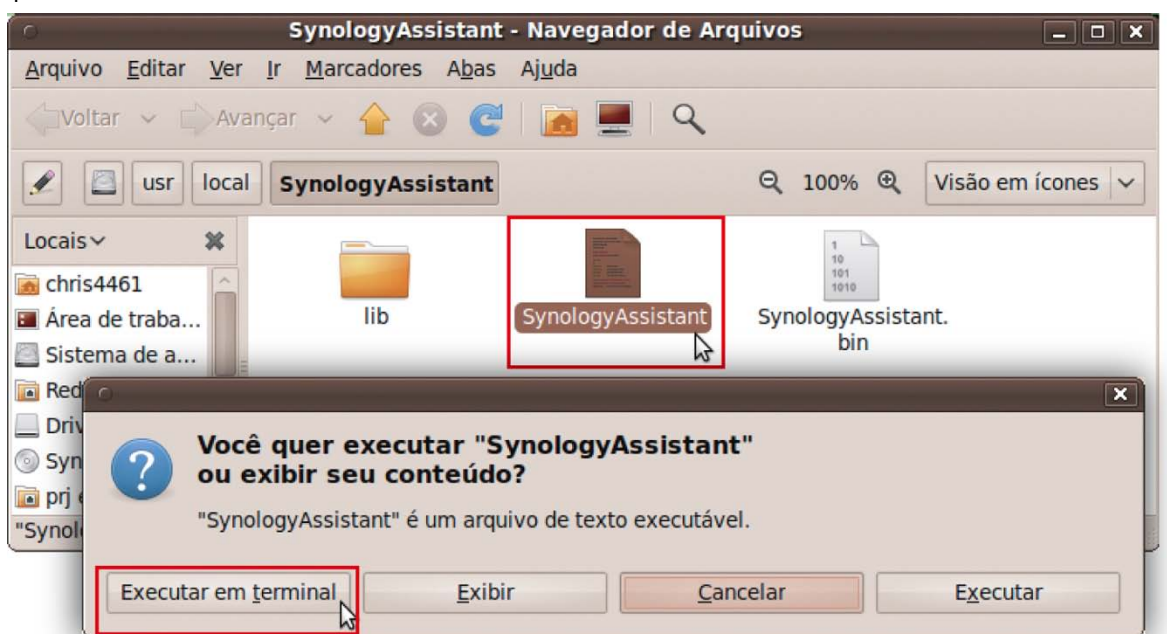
SynologyAssistant - Navegador de Arquivos

Arquivo Editar Ver Ir Marcadores Abas Ajuda

Voltar Avançar

usr local SynologyAssistant

100% Visão em ícones

Locais

chris4461
Área de traba...
Sistema de a...
Red
Driv
Syn
prj
"Synol

lib

SynologyAssistant

1
10
101
1010

SynologyAssistant.bin

Você quer executar "SynologyAssistant" ou exibir seu conteúdo?

"SynologyAssistant" é um arquivo de texto executável.

Executar em terminal Exibir Cancelar Executar